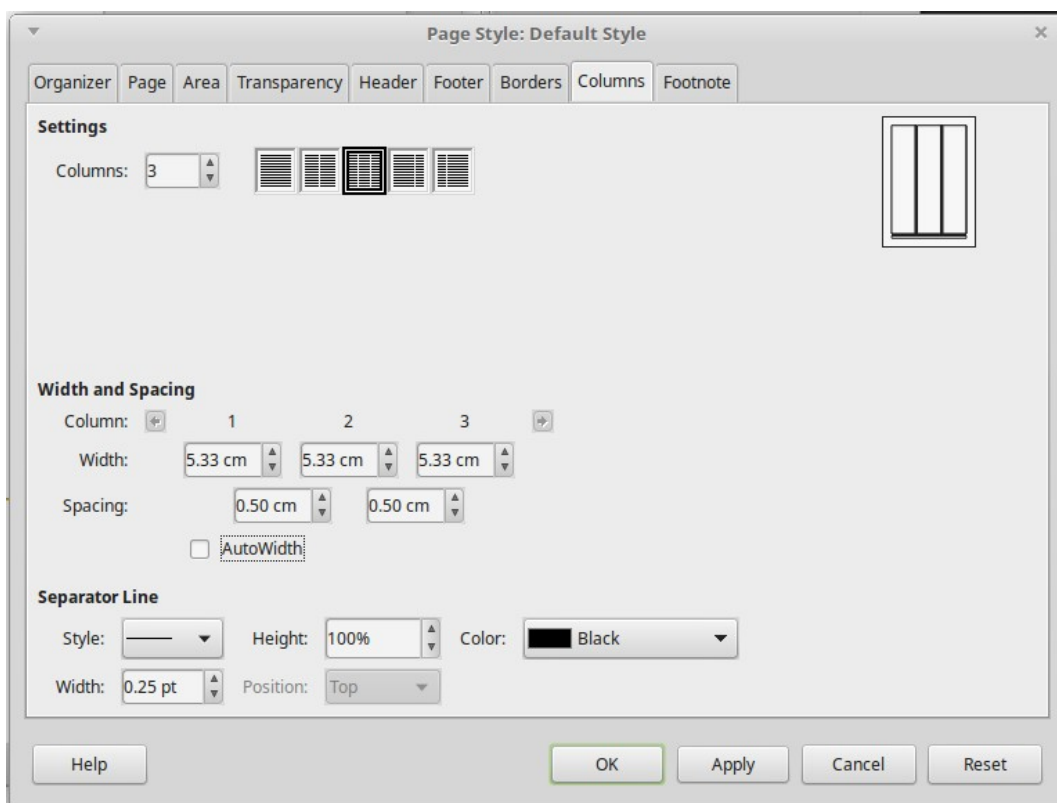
Page Style: Default Style

Organizer Page Area Transparency Header Footer Borders Columns Footnote

Settings

Columns: 3

Width and Spacing

Column: 1 2 3

Width: 5.33 cm 5.33 cm 5.33 cm

Spacing: 0.50 cm 0.50 cm

AutoWidth

Separator Line

Style: Height: 100% Color: Black

Width: 0.25 pt Position: Top

Help OK Apply Cancel Reset